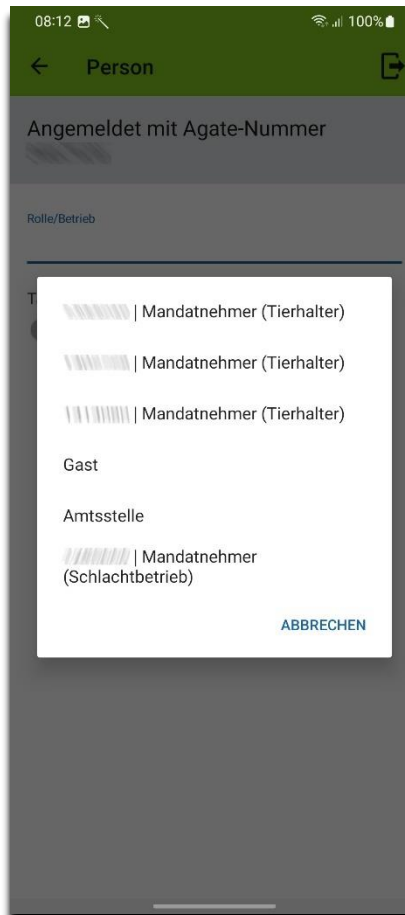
08:12 100%

← Person

Angemeldet mit Agate-Nummer
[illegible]

Rolle/Betrieb

T

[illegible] | Mandatnehmer (Tierhalter)

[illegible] | Mandatnehmer (Tierhalter)

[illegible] | Mandatnehmer (Tierhalter)

Gast

Amtsstelle

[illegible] | Mandatnehmer (Schlachtbetrieb)

ABBRECHEN